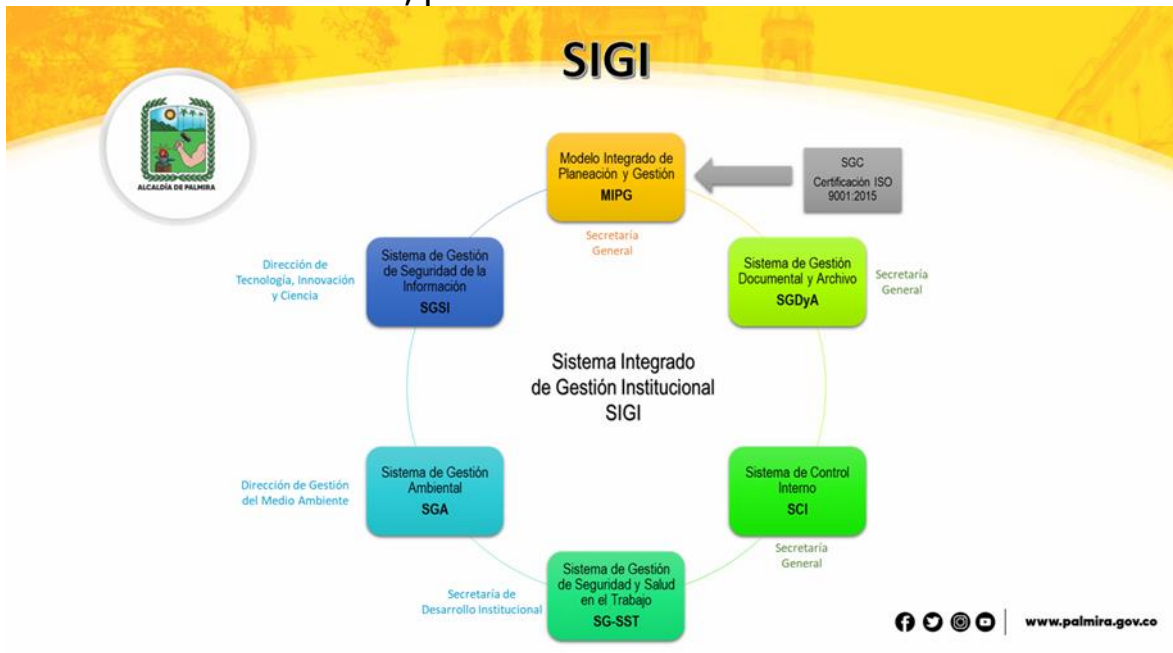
SIGI

ALCALDÍA DE PALMIRA

Modelo Integrado de Planeación y Gestión
MIPG

SGC
Certificación ISO 9001:2015

Secretaría General

Sistema de Gestión Documental y Archivo
SGDyA

Secretaría General

Dirección de Tecnología, Innovación y Ciencia

Sistema de Gestión de Seguridad de la Información
SGSI

Sistema Integrado de Gestión Institucional
SIGI

Dirección de Gestión del Medio Ambiente

Sistema de Gestión Ambiental
SGA

Sistema de Control Interno
SCI

Secretaría General

Secretaría de Desarrollo Institucional

Sistema de Gestión de Seguridad y Salud en el Trabajo
SG-SST

www.palmira.gov.co